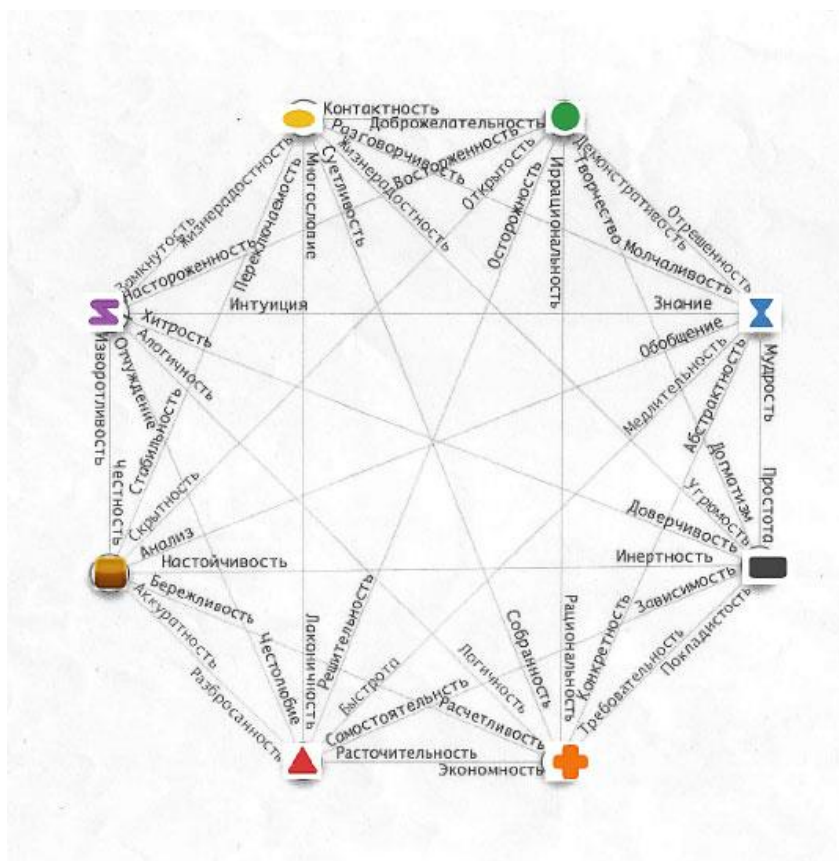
Контактность
Доброжелательность
Разговорчивость
Жизнерадостность
Восторженность
Многословие
Суетливость
Переменчивость
Жизнерадостность
Замкнутость
Настороженность
Открытость
Осторожность
Иррациональность
Демонстративность
Творчество
Отрешенность
Молчаливость
Интуиция
Знание
Хитрость
Алогичность
Изворотливость
Отчуждение
Стабильность
Скрытность
Честность
Анализ
Обобщение
Медлительность
Абстрактность
Мудрость
Догматизм
Угрюмость
Простота
Доверчивость
Инертность
Настойчивость
Бережливость
Аккуратность
Разбросанность
Честолюбие
Лаконичность
Решительность
Быстрота
Сомостоятельность
Логичность
Собранность
Расчетливость
Рациональность
Конкретность
Зависимость
Требовательность
Покладистость
Расточительность
Экономность